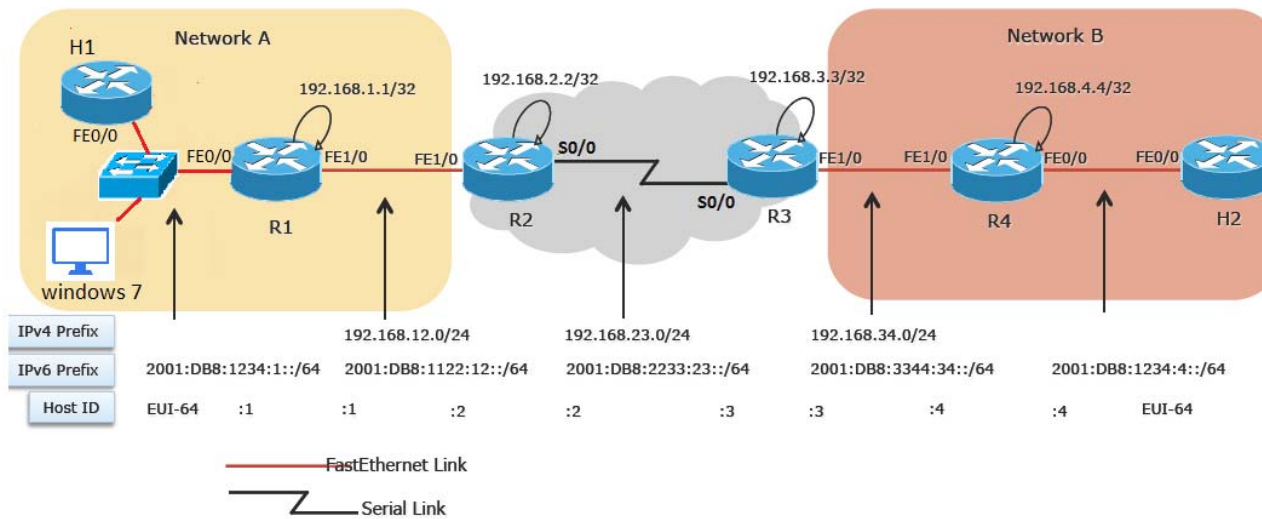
Network A

H1

192.168.1.1/32

FE0/0

FE0/0

FE1/0

R1

windows 7

192.168.2.2/32

FE1/0

S0/0

R2

S0/0

192.168.3.3/32

R3

FE1/0

Network B

192.168.4.4/32

FE1/0

FE0/0

R4

FE0/0

H2

IPv4 Prefix

192.168.12.0/24

192.168.23.0/24

192.168.34.0/24

IPv6 Prefix

2001:DB8:1234:1::/64

2001:DB8:1122:12::/64

2001:DB8:2233:23::/64

2001:DB8:3344:34::/64

2001:DB8:1234:4::/64

Host ID

EUI-64 :1 :1 :2 :2 :3 :3 :4 :4 EUI-64

FastEthernet Link

Serial Link